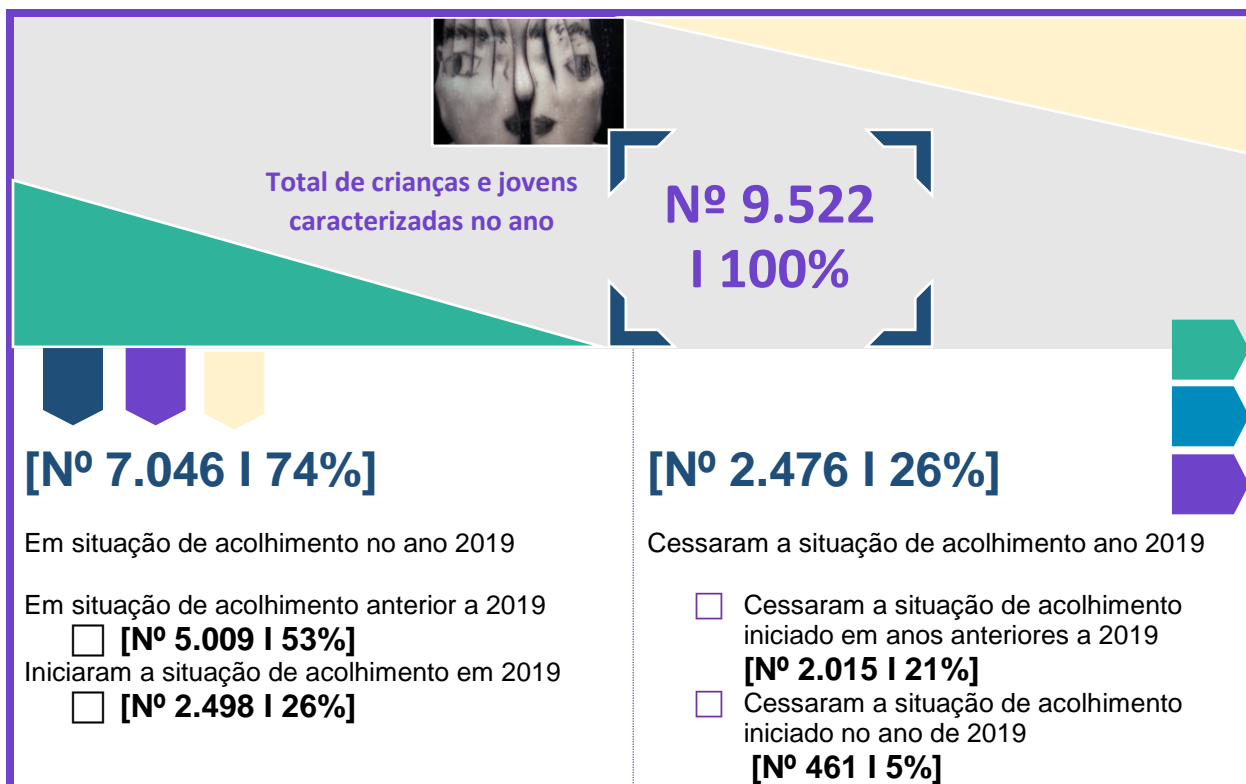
Total de crianças e jovens caracterizadas no ano

Nº 9.522 I 100%

[Nº 7.046 I 74%]

Em situação de acolhimento no ano 2019

Em situação de acolhimento anterior a 2019
☐ [Nº 5.009 I 53%]
Iniciaram a situação de acolhimento em 2019
☐ [Nº 2.498 I 26%]

[Nº 2.476 I 26%]

Cessaram a situação de acolhimento ano 2019

☐ Cessaram a situação de acolhimento iniciado em anos anteriores a 2019
[Nº 2.015 I 21%]
☐ Cessaram a situação de acolhimento iniciado no ano de 2019
[Nº 461 I 5%]